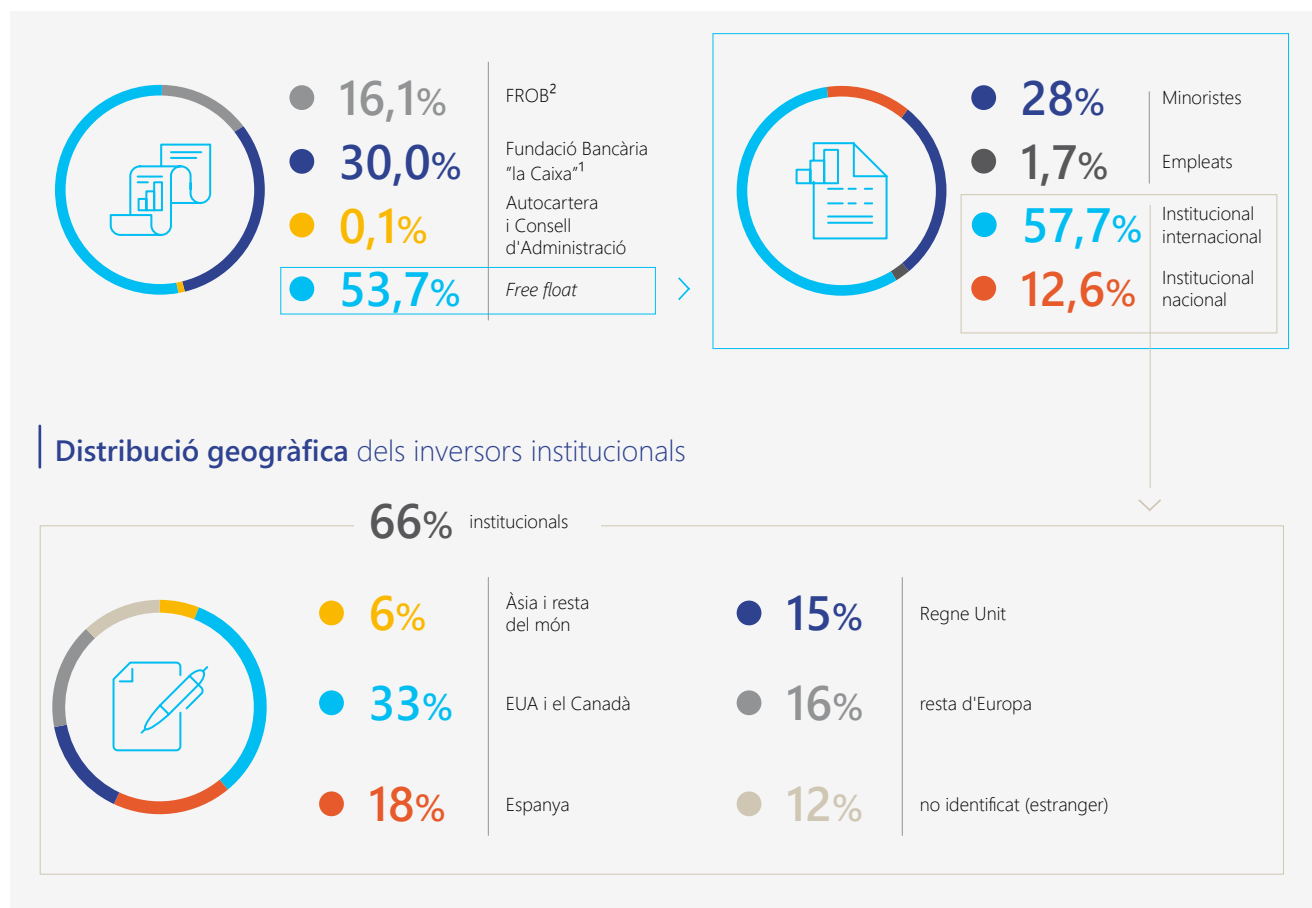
16,1% FROB$^2$

30,0% Fundació Bancària "la Caixa"$^1$

0,1% Autocartera i Consell d'Administració

53,7% Free float

28% Minoristes

1,7% Empleats

57,7% Institucional internacional

12,6% Institucional nacional

Distribució geogràfica dels inversors institucionals

66% institucionals

6% Àsia i resta del món

33% EUA i el Canadà

18% Espanya

15% Regne Unit

16% resta d'Europa

12% no identificat (estranger)